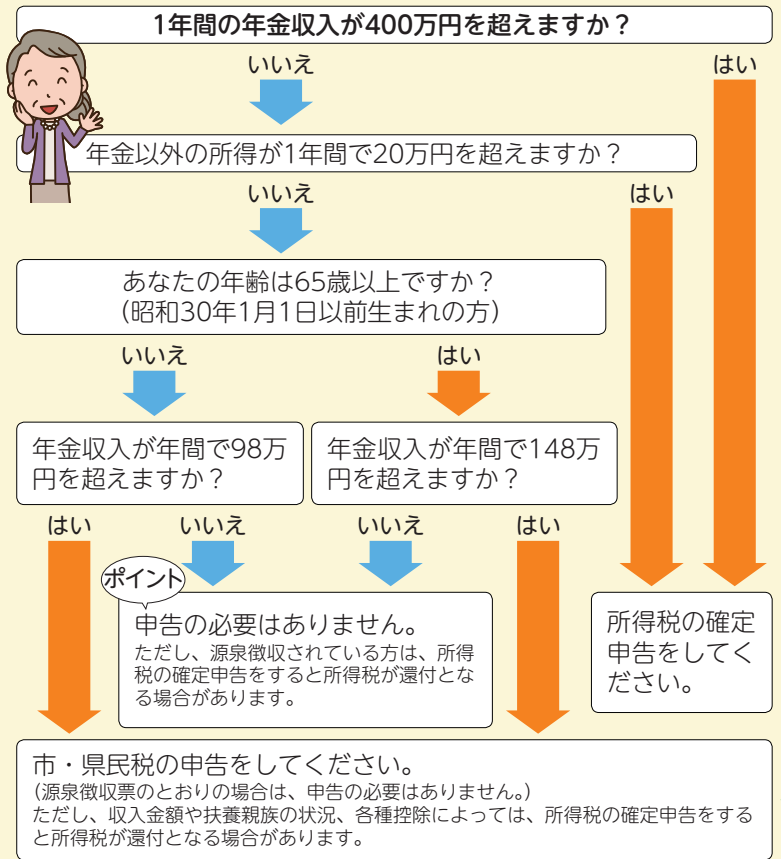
1年間の年金収入が400万円を超えますか？

いいえ

はい

年金以外の所得が1年間で20万円を超えますか？

いいえ

はい

あなたの年齢は65歳以上ですか？
（昭和30年1月1日以前生まれの方）

いいえ

はい

年金収入が年間で98万円を超えますか？

年金収入が年間で148万円を超えますか？

はい

いいえ

いいえ

はい

ポイント

申告の必要はありません。

ただし、源泉徴収されている方は、所得税の確定申告をすると所得税が還付となる場合があります。

所得税の確定申告をしてください。

市・県民税の申告をしてください。
（源泉徴収票のとおりの場合は、申告の必要はありません。）
ただし、収入金額や扶養親族の状況、各種控除によっては、所得税の確定申告をすると所得税が還付となる場合があります。